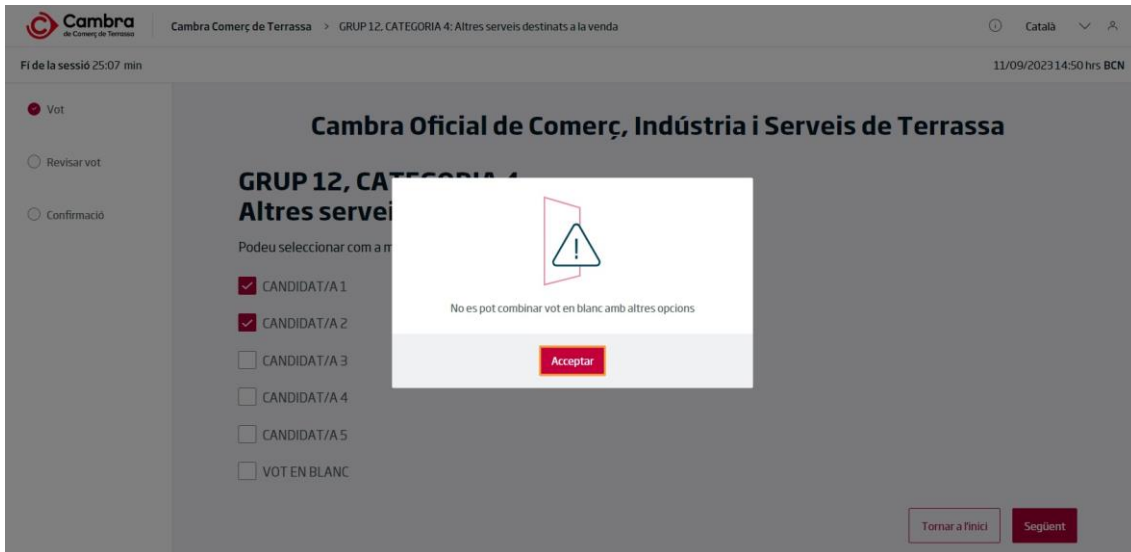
Cambra de Comerç de Terrassa

Cambra Comerç de Terrassa > GRUP 12, CATEGORIA 4: Altres serveis destinats a la venda

Català

Fi de la sessió 25:07 min

11/09/2023 14:50 hrs BCN

Vot

Revisar vot

Confirmació

Cambra Oficial de Comerç, Indústria i Serveis de Terrassa

GRUP 12, CAT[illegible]

Altres servei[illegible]

Podeu seleccionar com a m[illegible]

CANDIDAT/A 1

CANDIDAT/A 2

CANDIDAT/A 3

CANDIDAT/A 4

CANDIDAT/A 5

VOT EN BLANC

No es pot combinar vot en blanc amb altres opcions

Acceptar

Tornar a l'inici

Següent